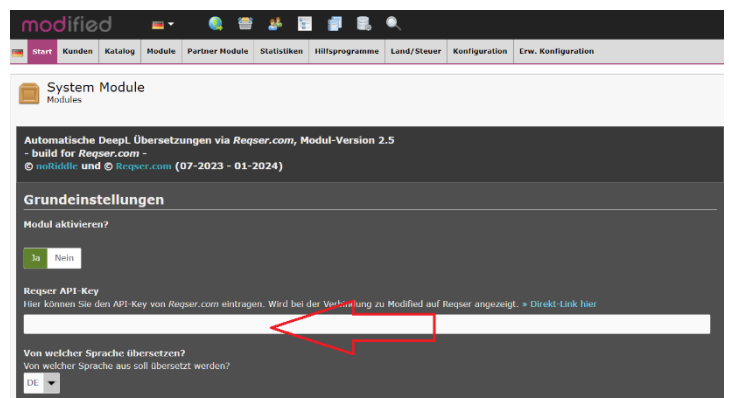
modified

Start | Kunden | Katalog | Module | Partner Module | Statistiken | Hilfsprogramme | Land/Steuer | Konfiguration | Erw. Konfiguration

System Module
Modules

Automatische DeepL Übersetzungen via Reqser.com, Modul-Version 2.5
- build for Reqser.com -
© noRiddle und © Reqser.com (07-2023 - 01-2024)

Grundeinstellungen

Modul aktivieren?

Ja | Nein

Reqser API-Key
Hier können Sie den API-Key von Reqser.com eintragen. Wird bei der Verbindung zu Modified auf Reqser angezeigt. » Direkt-Link hier

Von welcher Sprache übersetzen?
Von welcher Sprache aus soll übersetzt werden?

DE